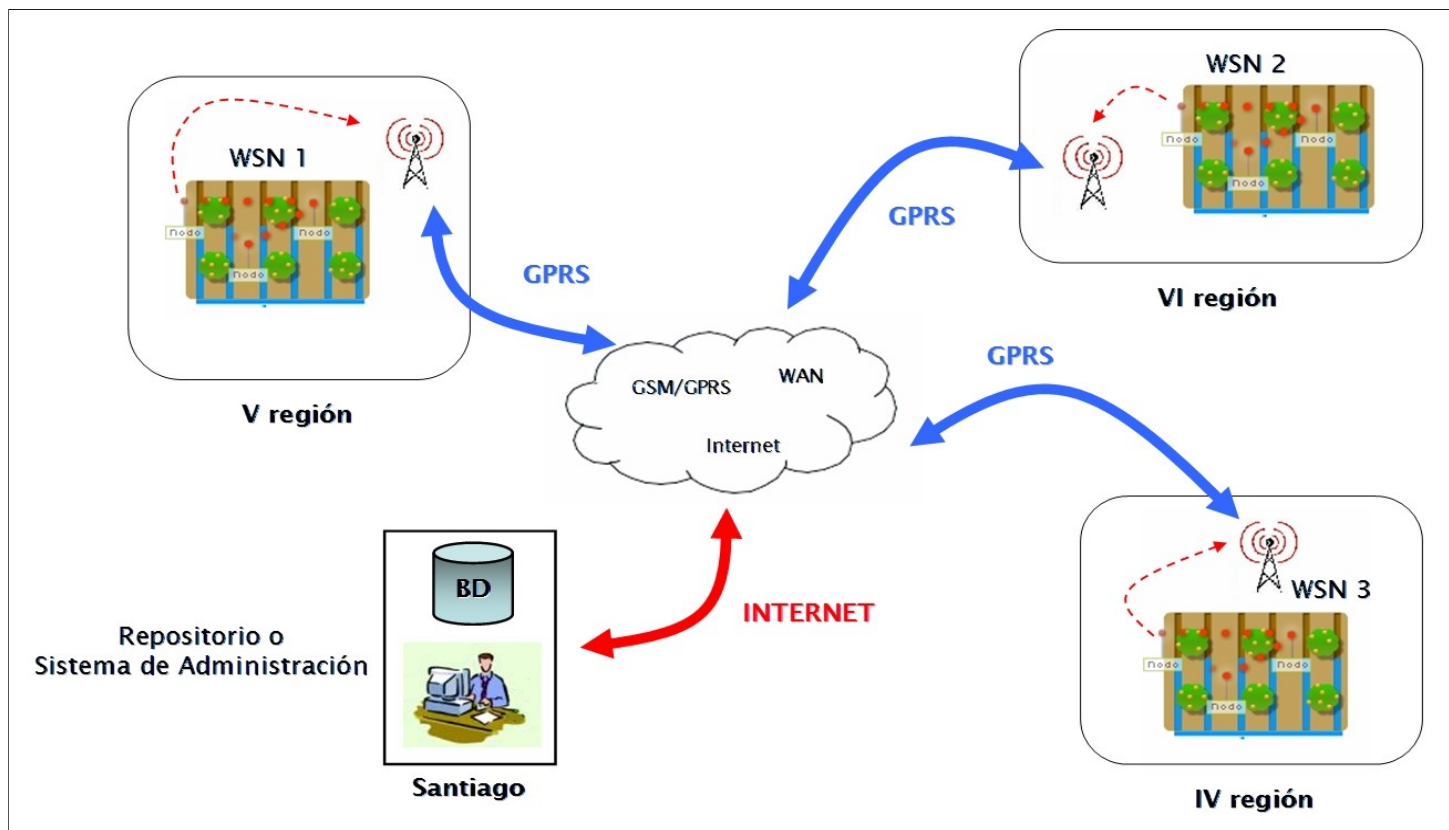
WSN 1

Nodo
Nodo
Nodo

V región

GPRS

WSN 2

Nodo
Nodo
Nodo

VI región

GPRS

GSM/GPRS
WAN
Internet

GPRS

WSN 3

Nodo
Nodo
Nodo

IV región

BD

Repositorio o
Sistema de Administración

INTERNET

Santiago